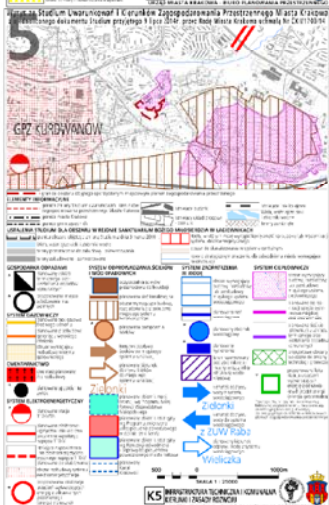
URZĄD MIASTA KRAKOWA - BIURO PLANOWANIA PRZESTRZENNEGO

5

Studium Uwarunkowań i Kierunków Zagospodarowania Przestrzennego Miasta Krakowa
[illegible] dokumentu Studium przyjętego 9 lipca 2014r. przez Radę Miasta Krakowa uchwałą Nr CXII/1700/14

GPZ KURDWANÓW

ELEMENTY INFORMACYJNE

USTALENIA STUDIUM DLA OBSZARU W REJONIE SANKTUARIUM BOŻEGO MIŁOSIERDZIA W ŁAGIEWNIKACH

GOSPODARKA ODPADAMI

SYSTEM ODPROWADZANIA ŚCIEKÓW I WÓD OPADOWYCH

SYSTEM ZAOPATRZENIA W WODĘ

SYSTEM CIEPŁOWNICZY

SYSTEM GAZOWNICZY

CMENTARNICTWO

SYSTEM ELEKTROENERGETYCZNY

Zielona

Zielona

z ZUW Rabu

Wieliczka

500 0 1000m

Skala 1 : 25000

K5 INFRASTRUKTURA TECHNICZNA I KOMUNALNA KIERUNKI I ZASADY ROZWOJU